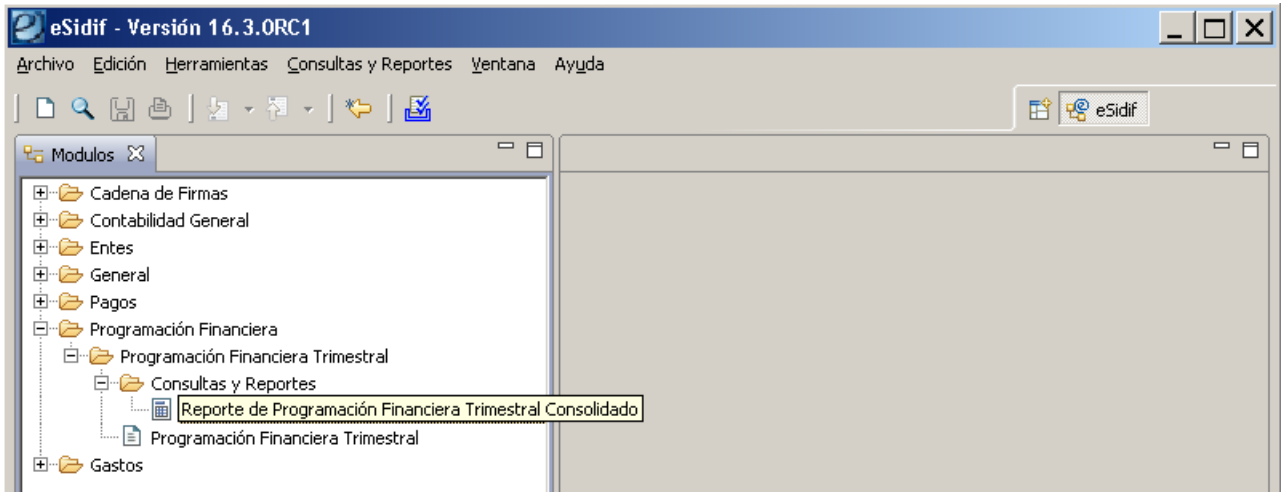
eSidif - Versión 16.3.0RC1

Archivo Edición Herramientas Consultas y Reportes Ventana Ayuda

eSidif

Modulos

Cadena de Firmas
Contabilidad General
Entes
General
Pagos
Programación Financiera
Programación Financiera Trimestral
Consultas y Reportes
Reporte de Programación Financiera Trimestral Consolidado
Programación Financiera Trimestral
Gastos